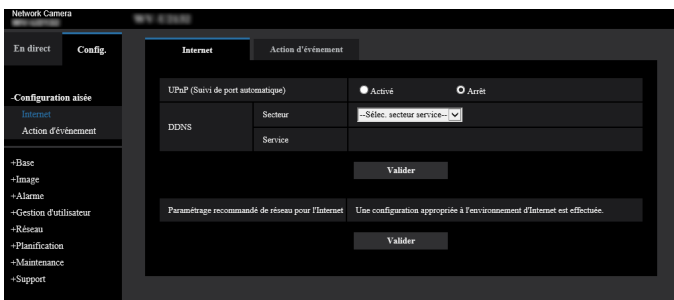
Network Camera
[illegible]
WV-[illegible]

En direct
Config.

-Configuration aisée
Internet
Action d'événement

+Base
+Image
+Alarme
+Gestion d'utilisateur
+Réseau
+Planification
+Maintenance
+Support

Internet
Action d'événement

UPnP (Suivi de port automatique)
Activé
Arrêt

DDNS
Secteur
--Sélec. secteur service--
Service

Valider

Paramétrage recommandé de réseau pour l'Internet
Une configuration appropriée à l'environnement d'Internet est effectuée.

Valider